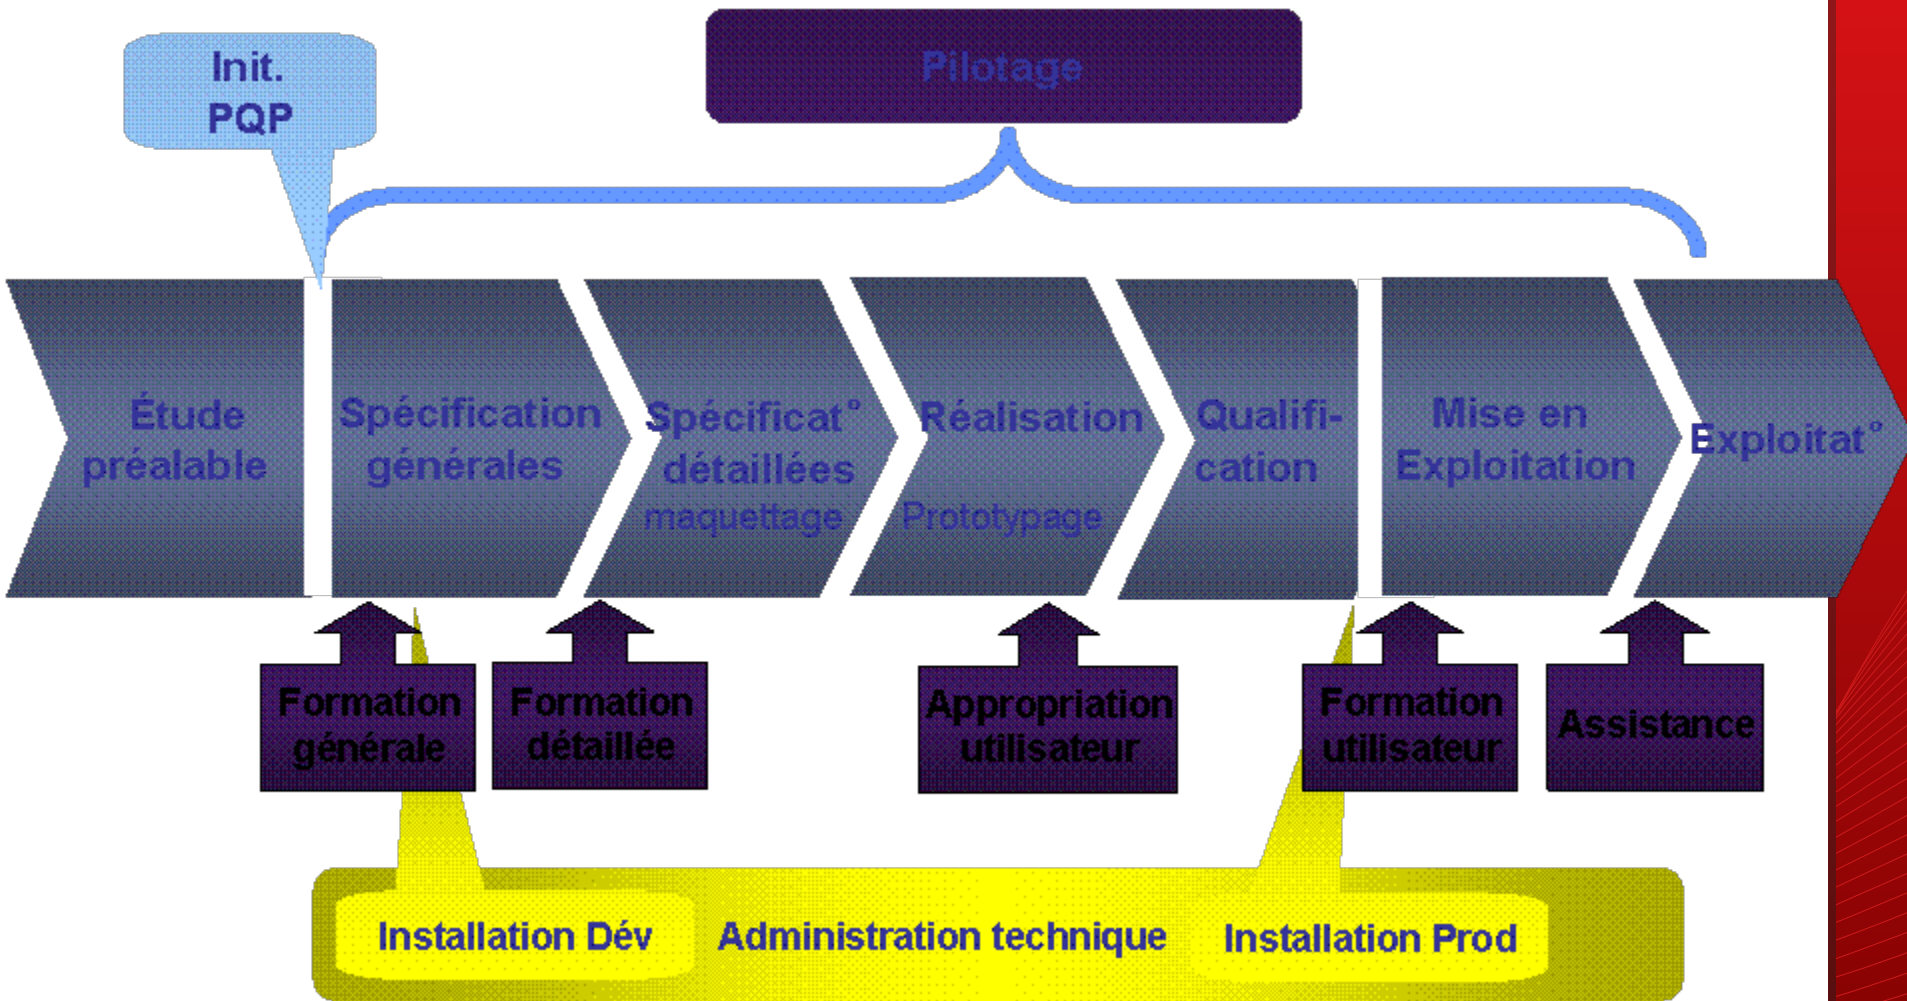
Init. PQP

Pilotage

Étude préalable

Spécification générales

Spécificat° détaillées maquettage

Réalisation Prototypage

Qualification

Mise en Exploitation

Exploitat°

Formation générale

Formation détaillée

Appropriation utilisateur

Formation utilisateur

Assistance

Installation Dév

Administration technique

Installation Prod